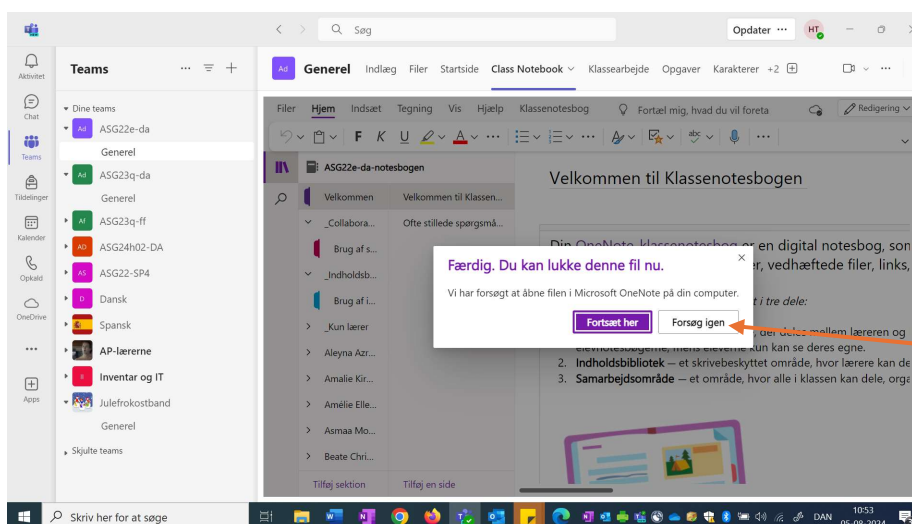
Søg

Opdater ···

HT

Aktivitet

Chat

Teams

Tildelinger

Kalender

Opkald

OneDrive

···

Apps

Teams

Dine teams

Ad ASG22e-da

Generel

Ad ASG23q-da

Generel

Af ASG23q-ff

AD ASG24h02-DA

AS ASG22-SP4

D Dansk

Spansk

AP-lærerne

I Inventar og IT

Julefrokostband

Generel

Skjulte teams

Ad Generel Indlæg Filer Startside Class Notebook Klassearbejde Opgaver Karakterer +2

Filer Hjem Indsæt Tegning Vis Hjælp Klassenotesbog Fortæl mig, hvad du vil foreta Redigering

F K U

ASG22e-da-notesbogen

Velkommen

Velkommen til Klassen...

_Collabora...

Ofte stillede spørgsmå...

Brug af s...

_Indholdsb...

Brug af i...

_Kun lærer

Aleyna Azr...

Amalie Kir...

Amélie Elle...

Asmaa Mo...

Beate Chri...

Tilføj sektion

Tilføj en side

Velkommen til Klassenotesbogen

Din OneNote-klassenotesbog er en digital notesbog, son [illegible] er, vedhæftede filer, links, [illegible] t i tre dele:

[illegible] deles mellem læreren og elevnotesbøgerne, men eleverne kun kan se deres egne.

2. Indholdsbibliotek — et skrivebeskyttet område, hvor lærere kan de

3. Samarbejdsområde — et område, hvor alle i klassen kan dele, orga

Færdig. Du kan lukke denne fil nu.

Vi har forsøgt at åbne filen i Microsoft OneNote på din computer.

Fortsæt her

Forsøg igen

Skriv her for at søge

DAN

10:53

05-08-2024